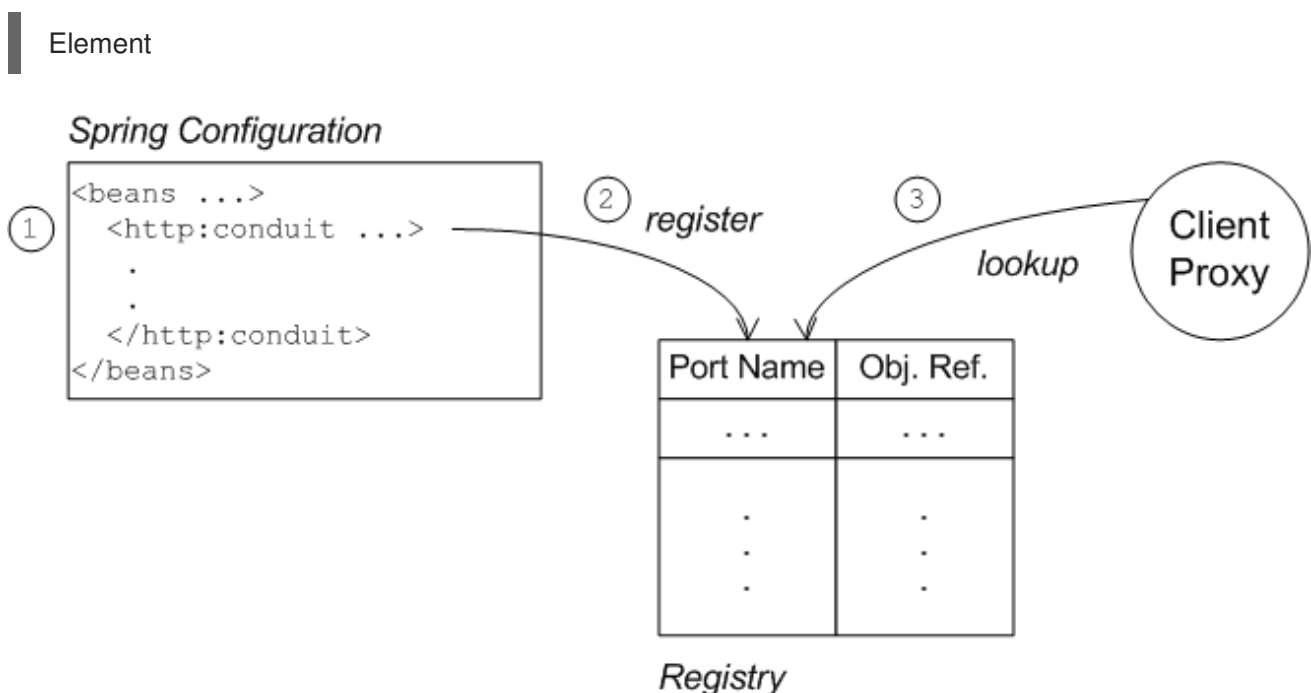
Element

Spring Configuration

1

<beans ...>
  <http:conduit ...>
   .
   .
  </http:conduit>
</beans>

2 register

3 lookup

Client Proxy

| Port Name | Obj. Ref. |
|---|---|
| ... | ... |
| . . . | . . . |

Registry